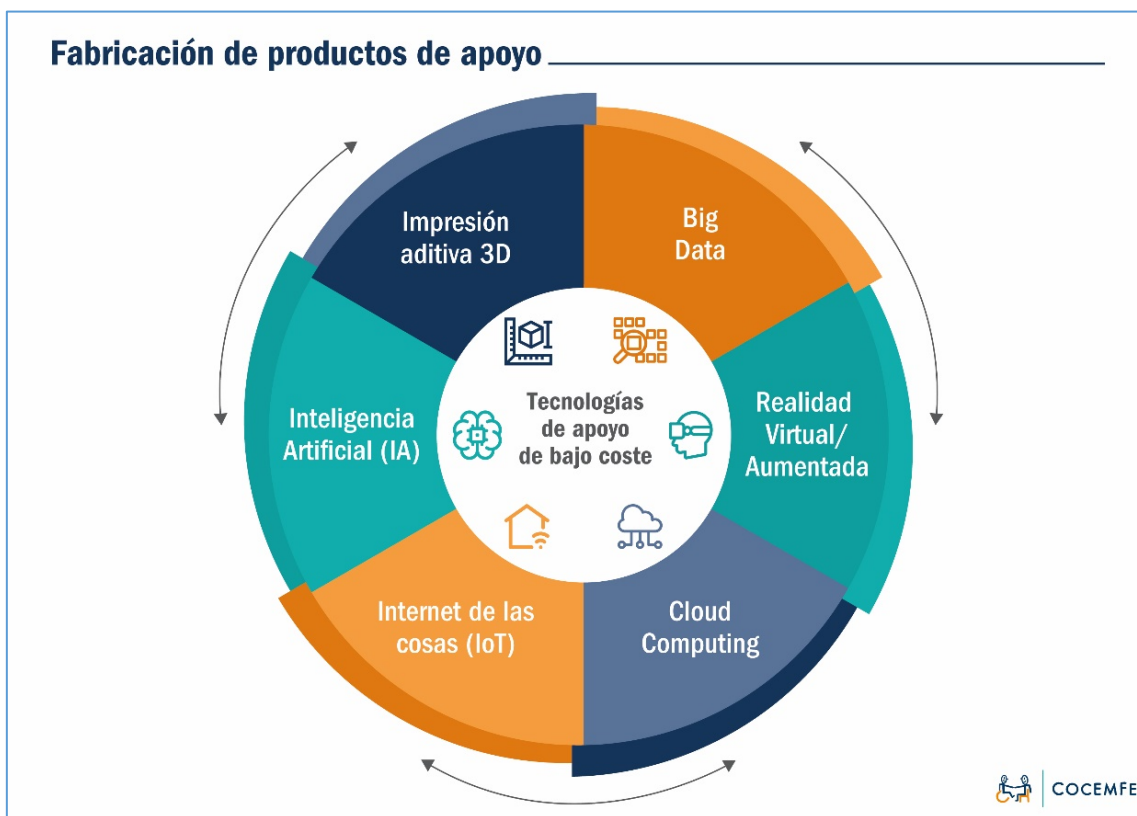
Fabricación de productos de apoyo

Impresión aditiva 3D

Big Data

Realidad Virtual/ Aumentada

Cloud Computing

Internet de las cosas (IoT)

Inteligencia Artificial (IA)

Tecnologías de apoyo de bajo coste

COCEMFE